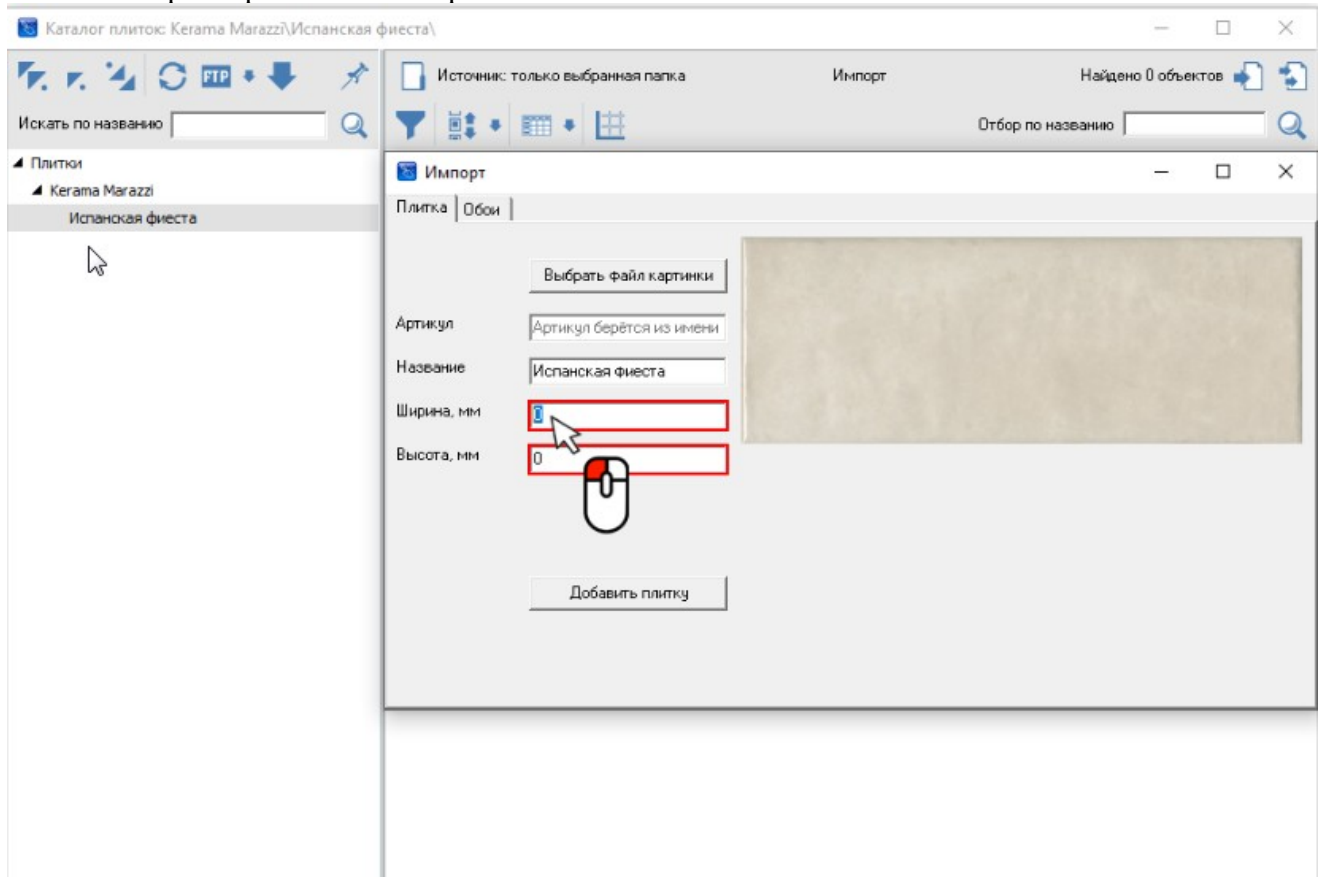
Каталог плиток: Kerama Marazzi\Испанская фиеста\

FTP

Искать по названию

Источник: только выбранная папка

Импорт

Найдено 0 объектов

Отбор по названию

Плитки
Kerama Marazzi
Испанская фиеста

Импорт

Плитка | Обои

Выбрать файл картинки

Артикул | Артикул берётся из имени

Название | Испанская фиеста

Ширина, мм | 0

Высота, мм | 0

Добавить плитку